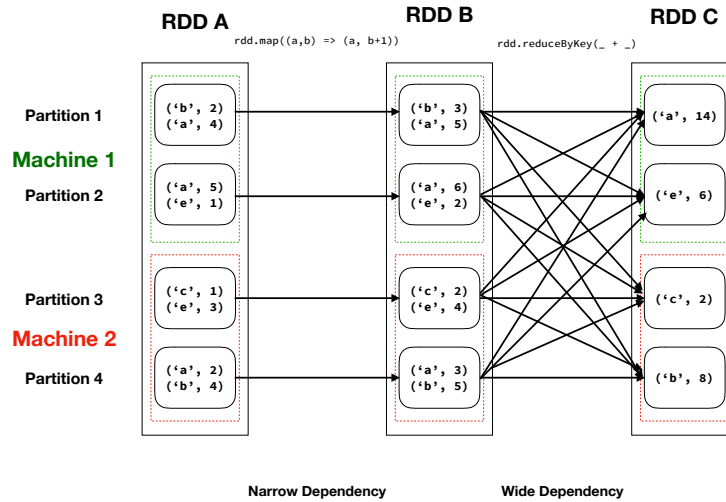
RDD A

RDD B

RDD C

rdd.map((a,b) => (a, b+1))

rdd.reduceByKey(_ + _)

Partition 1

Machine 1

Partition 2

Partition 3

Machine 2

Partition 4

('b', 2)
('a', 4)

('a', 5)
('e', 1)

('c', 1)
('e', 3)

('a', 2)
('b', 4)

('b', 3)
('a', 5)

('a', 6)
('e', 2)

('c', 2)
('e', 4)

('a', 3)
('b', 5)

('a', 14)

('e', 6)

('c', 2)

('b', 8)

Narrow Dependency

Wide Dependency